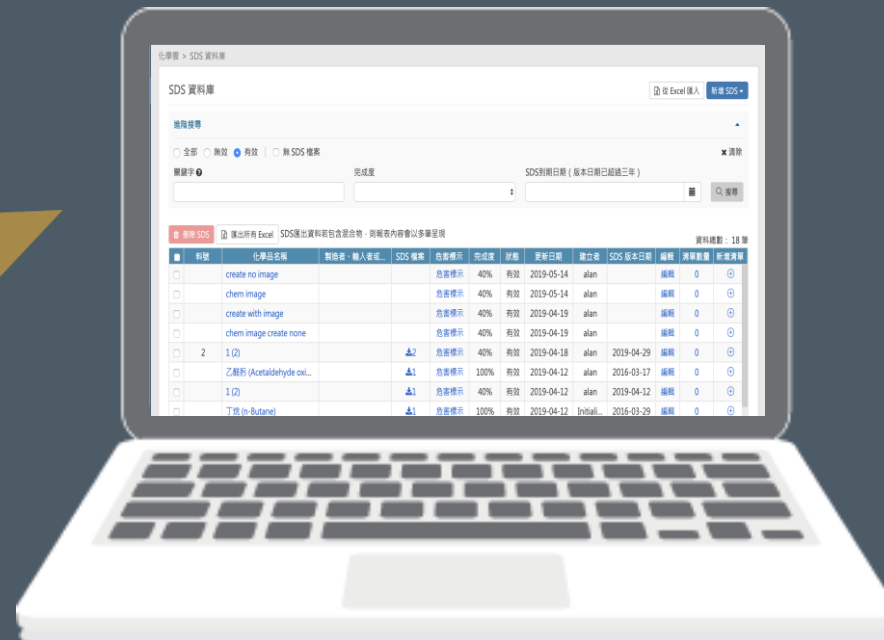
化學醫 > SDS 資料庫

SDS 資料庫

從 Excel 匯入 | 新增 SDS ▾

進階搜尋

○ 全部 ○ 無效 ● 有效 | ○ 無 SDS 檔案

✖ 清除

關鍵字 ❓

完成度

SDS到期日期（版本日期已超過三年）

搜尋

刪除 SDS | 匯出所有 Excel | SDS匯出資料若包含混合物，則報表內容會以多筆呈現

資料總數： 18 筆

| | 料號 | 化學品名稱 | 製造者、輸入者或... | SDS 檔案 | 危害標示 | 完成度 | 狀態 | 更新日期 | 建立者 | SDS 版本日期 | 編輯 | 清單數量 | 新增清單 |
|---|---|---|---|---|---|---|---|---|---|---|---|---|---|
| | | create no image | | | 危害標示 | 40% | 有效 | 2019-05-14 | alan | | 編輯 | 0 | ⊕ |
| | | chem image | | | 危害標示 | 40% | 有效 | 2019-05-14 | alan | | 編輯 | 0 | ⊕ |
| | | create with image | | | 危害標示 | 40% | 有效 | 2019-04-19 | alan | | 編輯 | 0 | ⊕ |
| | | chem image create none | | | 危害標示 | 40% | 有效 | 2019-04-19 | alan | | 編輯 | 0 | ⊕ |
| | 2 | 1 (2) | | 2 | 危害標示 | 40% | 有效 | 2019-04-18 | alan | 2019-04-29 | 編輯 | 0 | ⊕ |
| | | 乙醛肟 (Acetaldehyde oxi... | | 1 | 危害標示 | 100% | 有效 | 2019-04-12 | alan | 2016-03-17 | 編輯 | 0 | ⊕ |
| | | 1 (2) | | 1 | 危害標示 | 40% | 有效 | 2019-04-12 | alan | 2019-04-12 | 編輯 | 0 | ⊕ |
| | | 丁烷 (n-Butane) | | 1 | 危害標示 | 100% | 有效 | 2019-04-12 | Initiali... | 2016-03-29 | 編輯 | 0 | ⊕ |